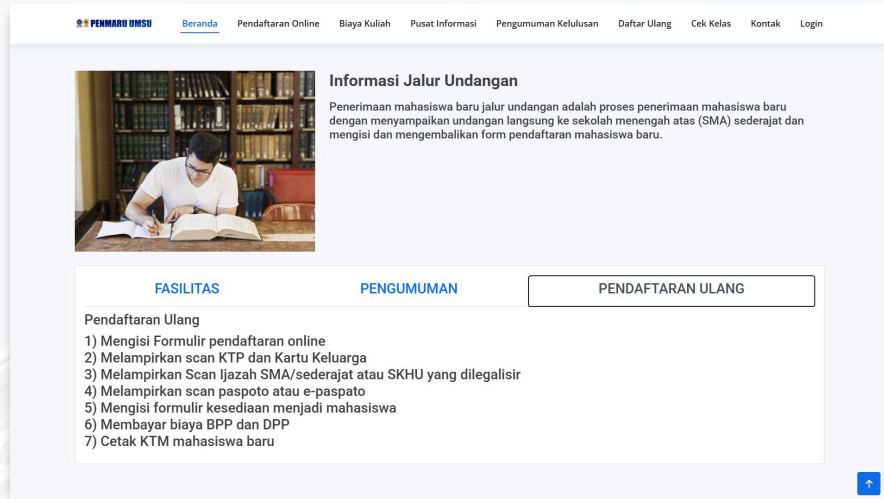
PENMARU UMSU Beranda Pendaftaran Online Biaya Kuliah Pusat Informasi Pengumuman Kelulusan Daftar Ulang Cek Kelas Kontak Login

Informasi Jalur Undangan

Penerimaan mahasiswa baru jalur undangan adalah proses penerimaan mahasiswa baru dengan menyampaikan undangan langsung ke sekolah menengah atas (SMA) sederajat dan mengisi dan mengembalikan form pendaftaran mahasiswa baru.

FASILITAS PENGUMUMAN PENDAFTARAN ULANG

Pendaftaran Ulang

1) Mengisi Formulir pendaftaran online
2) Melampirkan scan KTP dan Kartu Keluarga
3) Melampirkan Scan Ijazah SMA/sederajat atau SKHU yang dilegalisir
4) Melampirkan scan paspoto atau e-paspato
5) Mengisi formulir kesediaan menjadi mahasiswa
6) Membayar biaya BPP dan DPP
7) Cetak KTM mahasiswa baru